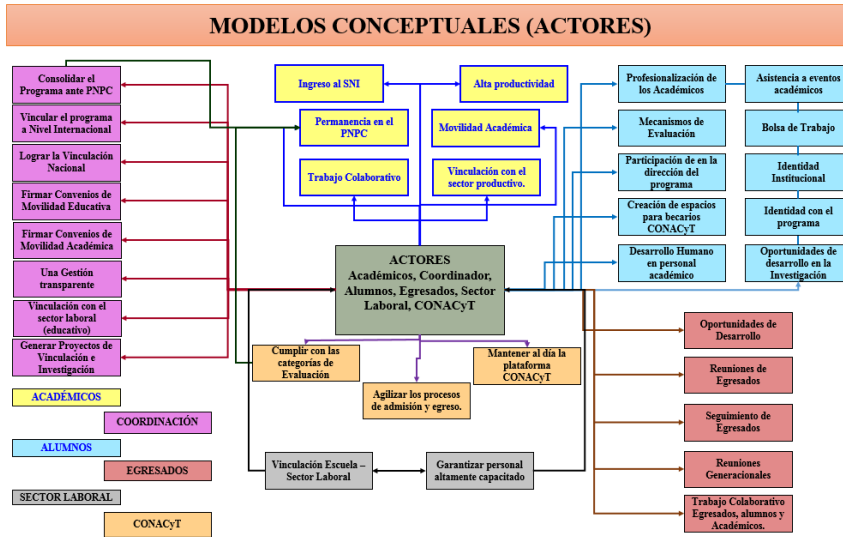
MODELOS CONCEPTUALES (ACTORES)

Consolidar el Programa ante PNPC

Vincular el programa a Nivel Internacional

Lograr la Vinculación Nacional

Firmar Convenios de Movilidad Educativa

Firmar Convenios de Movilidad Académica

Una Gestión transparente

Vinculación con el sector laboral (educativo)

Generar Proyectos de Vinculación e Investigación

ACADÉMICOS

COORDINACIÓN

ALUMNOS

EGRESADOS

SECTOR LABORAL

CONACyT

Ingreso al SNI

Alta productividad

Permanencia en el PNPC

Movilidad Académica

Trabajo Colaborativo

Vinculación con el sector productivo.

ACTORES
Académicos, Coordinador, Alumnos, Egresados, Sector Laboral, CONACyT

Cumplir con las categorías de Evaluación

Agilizar los procesos de admisión y egreso.

Mantener al día la plataforma CONACyT

Vinculación Escuela – Sector Laboral

Garantizar personal altamente capacitado

Profesionalización de los Académicos

Mecanismos de Evaluación

Participación de en la dirección del programa

Creación de espacios para becarios CONACyT

Desarrollo Humano en personal académico

Asistencia a eventos académicos

Bolsa de Trabajo

Identidad Institucional

Identidad con el programa

Oportunidades de desarrollo en la Investigación

Oportunidades de Desarrollo

Reuniones de Egresados

Seguimiento de Egresados

Reuniones Generacionales

Trabajo Colaborativo Egresados, alumnos y Académicos.